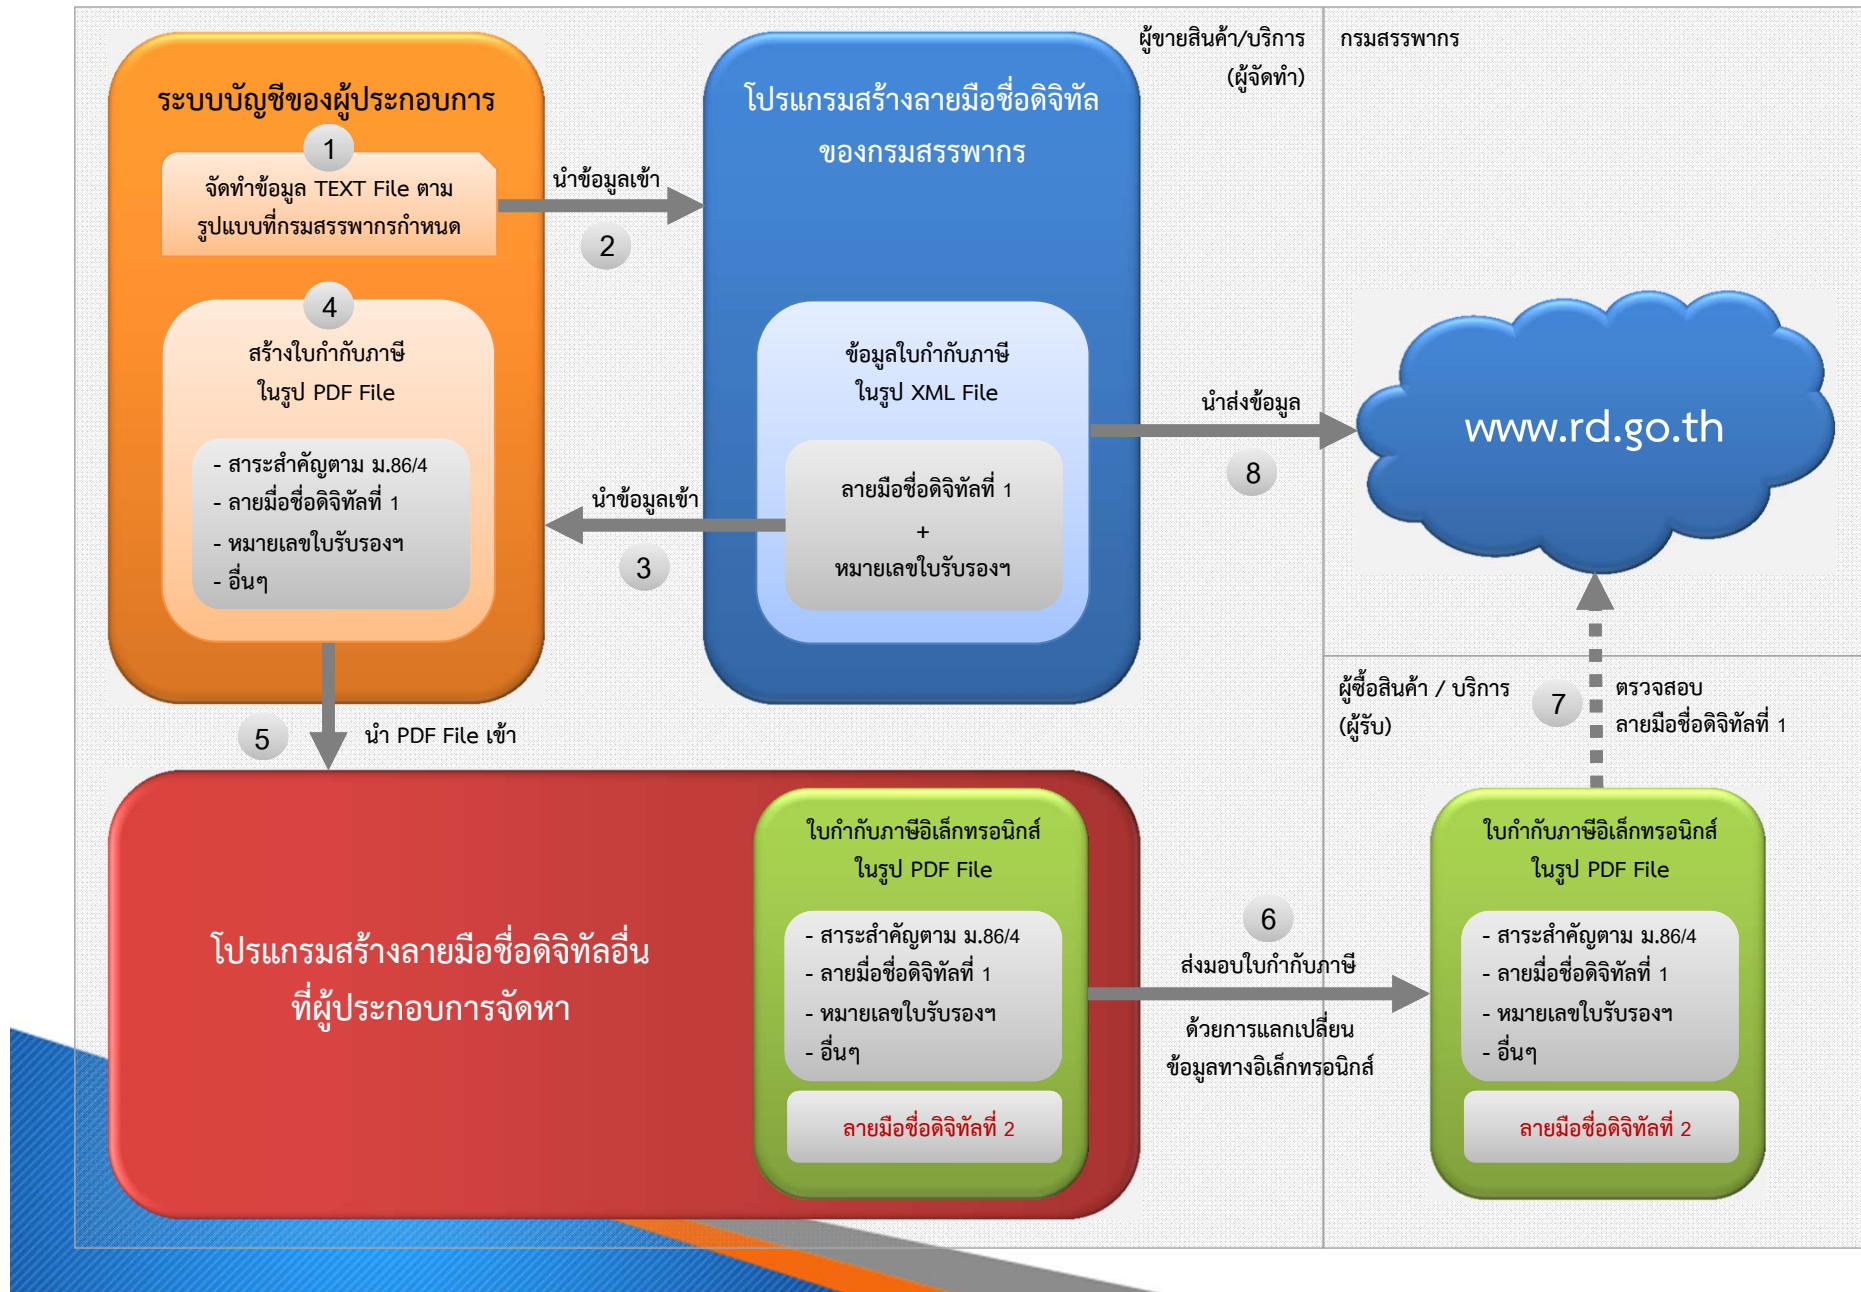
ผู้ขายสินค้า/บริการ (ผู้จัดทำ)

กรมสรรพากร

ระบบบัญชีของผู้ประกอบการ

1

จัดทำข้อมูล TEXT File ตามรูปแบบที่กรมสรรพากรกำหนด

นำข้อมูลเข้า

2

โปรแกรมสร้างลายมือชื่อดิจิทัลของกรมสรรพากร

4

สร้างใบกำกับภาษีในรูป PDF File

- สาระสำคัญตาม ม.86/4
- ลายมื่อชื่อดิจิทัลที่ 1
- หมายเลขใบรับรองฯ
- อื่นๆ

ข้อมูลใบกำกับภาษีในรูป XML File

ลายมือชื่อดิจิทัลที่ 1
+
หมายเลขใบรับรองฯ

นำส่งข้อมูล

8

www.rd.go.th

นำข้อมูลเข้า

3

5

นำ PDF File เข้า

ผู้ซื้อสินค้า / บริการ (ผู้รับ)

7

ตรวจสอบลายมือชื่อดิจิทัลที่ 1

โปรแกรมสร้างลายมือชื่อดิจิทัลอื่นที่ผู้ประกอบการจัดหา

ใบกำกับภาษีอิเล็กทรอนิกส์ในรูป PDF File

- สาระสำคัญตาม ม.86/4
- ลายมื่อชื่อดิจิทัลที่ 1
- หมายเลขใบรับรองฯ
- อื่นๆ

ลายมือชื่อดิจิทัลที่ 2

6

ส่งมอบใบกำกับภาษี

ด้วยการแลกเปลี่ยนข้อมูลทางอิเล็กทรอนิกส์

ใบกำกับภาษีอิเล็กทรอนิกส์ในรูป PDF File

- สาระสำคัญตาม ม.86/4
- ลายมื่อชื่อดิจิทัลที่ 1
- หมายเลขใบรับรองฯ
- อื่นๆ

ลายมือชื่อดิจิทัลที่ 2